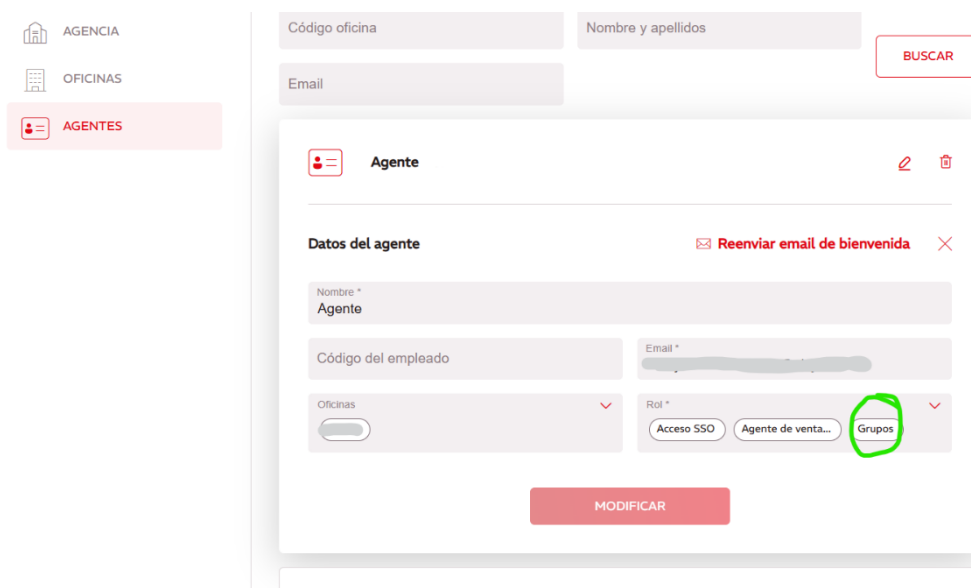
AGENCIA
OFICINAS
AGENTES

Código oficina
Nombre y apellidos
Email
BUSCAR

Agente

Datos del agente
Reenviar email de bienvenida

Nombre *
Agente

Código del empleado
Email *
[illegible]

Oficinas
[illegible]
Rol *
Acceso SSO
Agente de venta...
Grupos

MODIFICAR